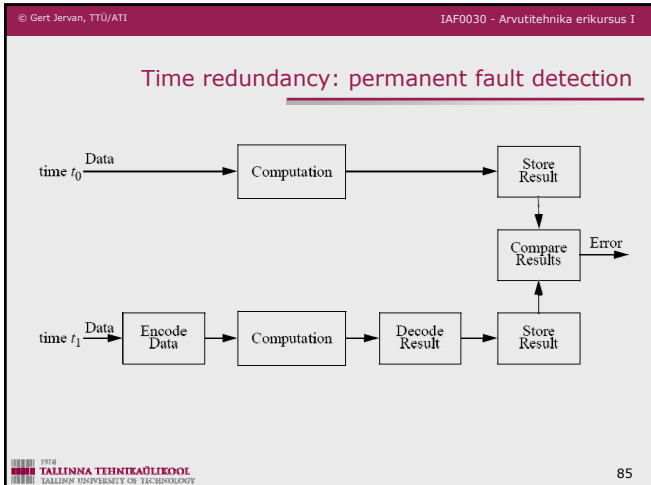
© Gert Jervan, TTÜ/ATI

IAF0030 - Arvutitehnika erikursus I

Time redundancy: permanent fault detection

time $t_0$ Data

Computation

Store Result

Compare Results

Error

time $t_1$ Data

Encode Data

Computation

Decode Result

Store Result

1918
TALLINNA TEHNIKAÜLIKOOL
TALLINN UNIVERSITY OF TECHNOLOGY

85